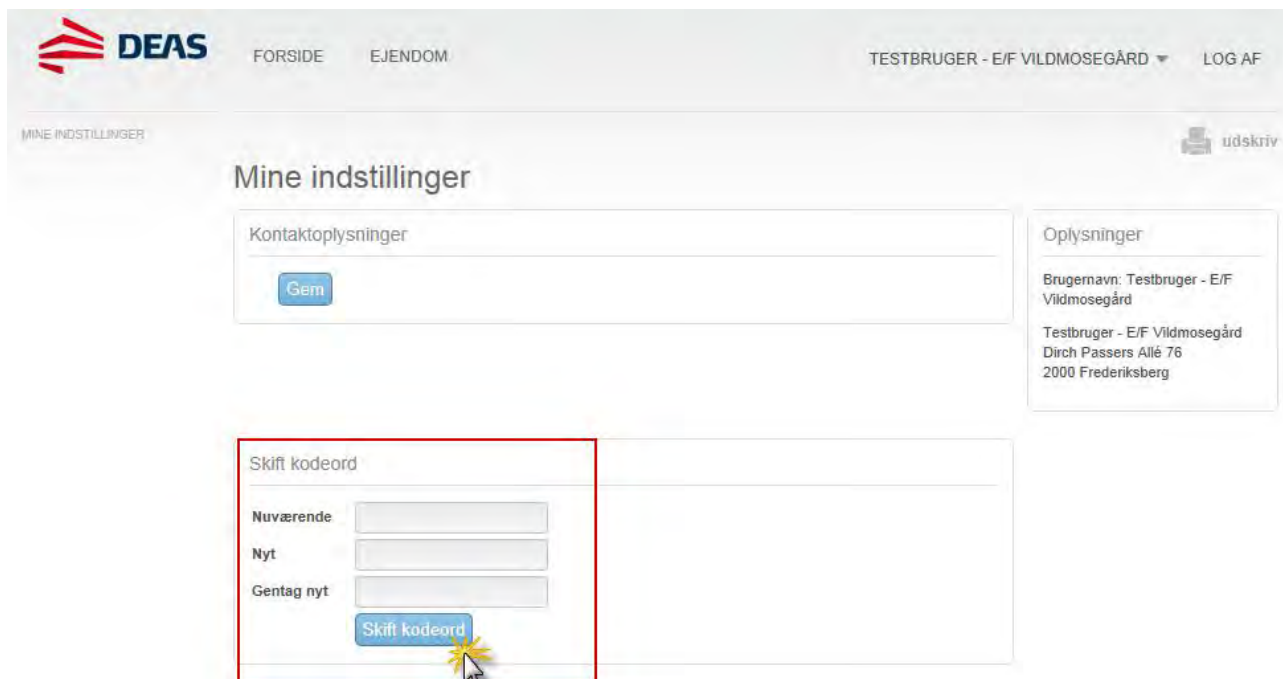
DEAS

FORSIDE EJENDOM

TESTBRUGER - E/F VILDMOSEGÅRD ▾ LOG AF

MINE INDSTILLINGER

udskriv

Mine indstillinger

Kontaktoplysninger

Gem

Oplysninger

Brugernavn: Testbruger - E/F Vildmosegård

Testbruger - E/F Vildmosegård
Dirch Passers Allé 76
2000 Frederiksberg

Skift kodeord

Nuværende

Nyt

Gentag nyt

Skift kodeord